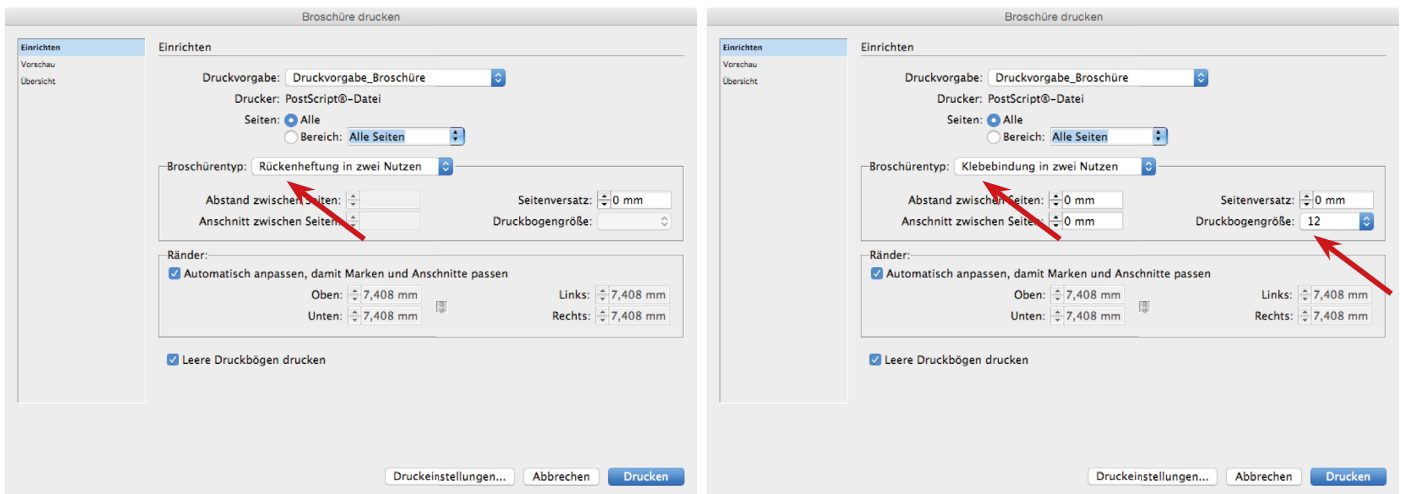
Broschüre drucken

Einrichten
Vorschau
Übersicht

Einrichten

Druckvorgabe: Druckvorgabe_Broschüre
Drucker: PostScript®-Datei
Seiten: Alle
Bereich: Alle Seiten

Broschürentyp: Rückenheftung in zwei Nutzen

Abstand zwischen Seiten:
Anschnitt zwischen Seiten:
Seitenversatz: 0 mm
Druckbogengröße:

Ränder:
Automatisch anpassen, damit Marken und Anschnitte passen
Oben: 7,408 mm
Unten: 7,408 mm
Links: 7,408 mm
Rechts: 7,408 mm

Leere Druckbögen drucken

Druckeinstellungen... Abbrechen Drucken

Broschüre drucken

Einrichten
Vorschau
Übersicht

Einrichten

Druckvorgabe: Druckvorgabe_Broschüre
Drucker: PostScript®-Datei
Seiten: Alle
Bereich: Alle Seiten

Broschürentyp: Klebebindung in zwei Nutzen

Abstand zwischen Seiten: 0 mm
Anschnitt zwischen Seiten: 0 mm
Seitenversatz: 0 mm
Druckbogengröße: 12

Ränder:
Automatisch anpassen, damit Marken und Anschnitte passen
Oben: 7,408 mm
Unten: 7,408 mm
Links: 7,408 mm
Rechts: 7,408 mm

Leere Druckbögen drucken

Druckeinstellungen... Abbrechen Drucken